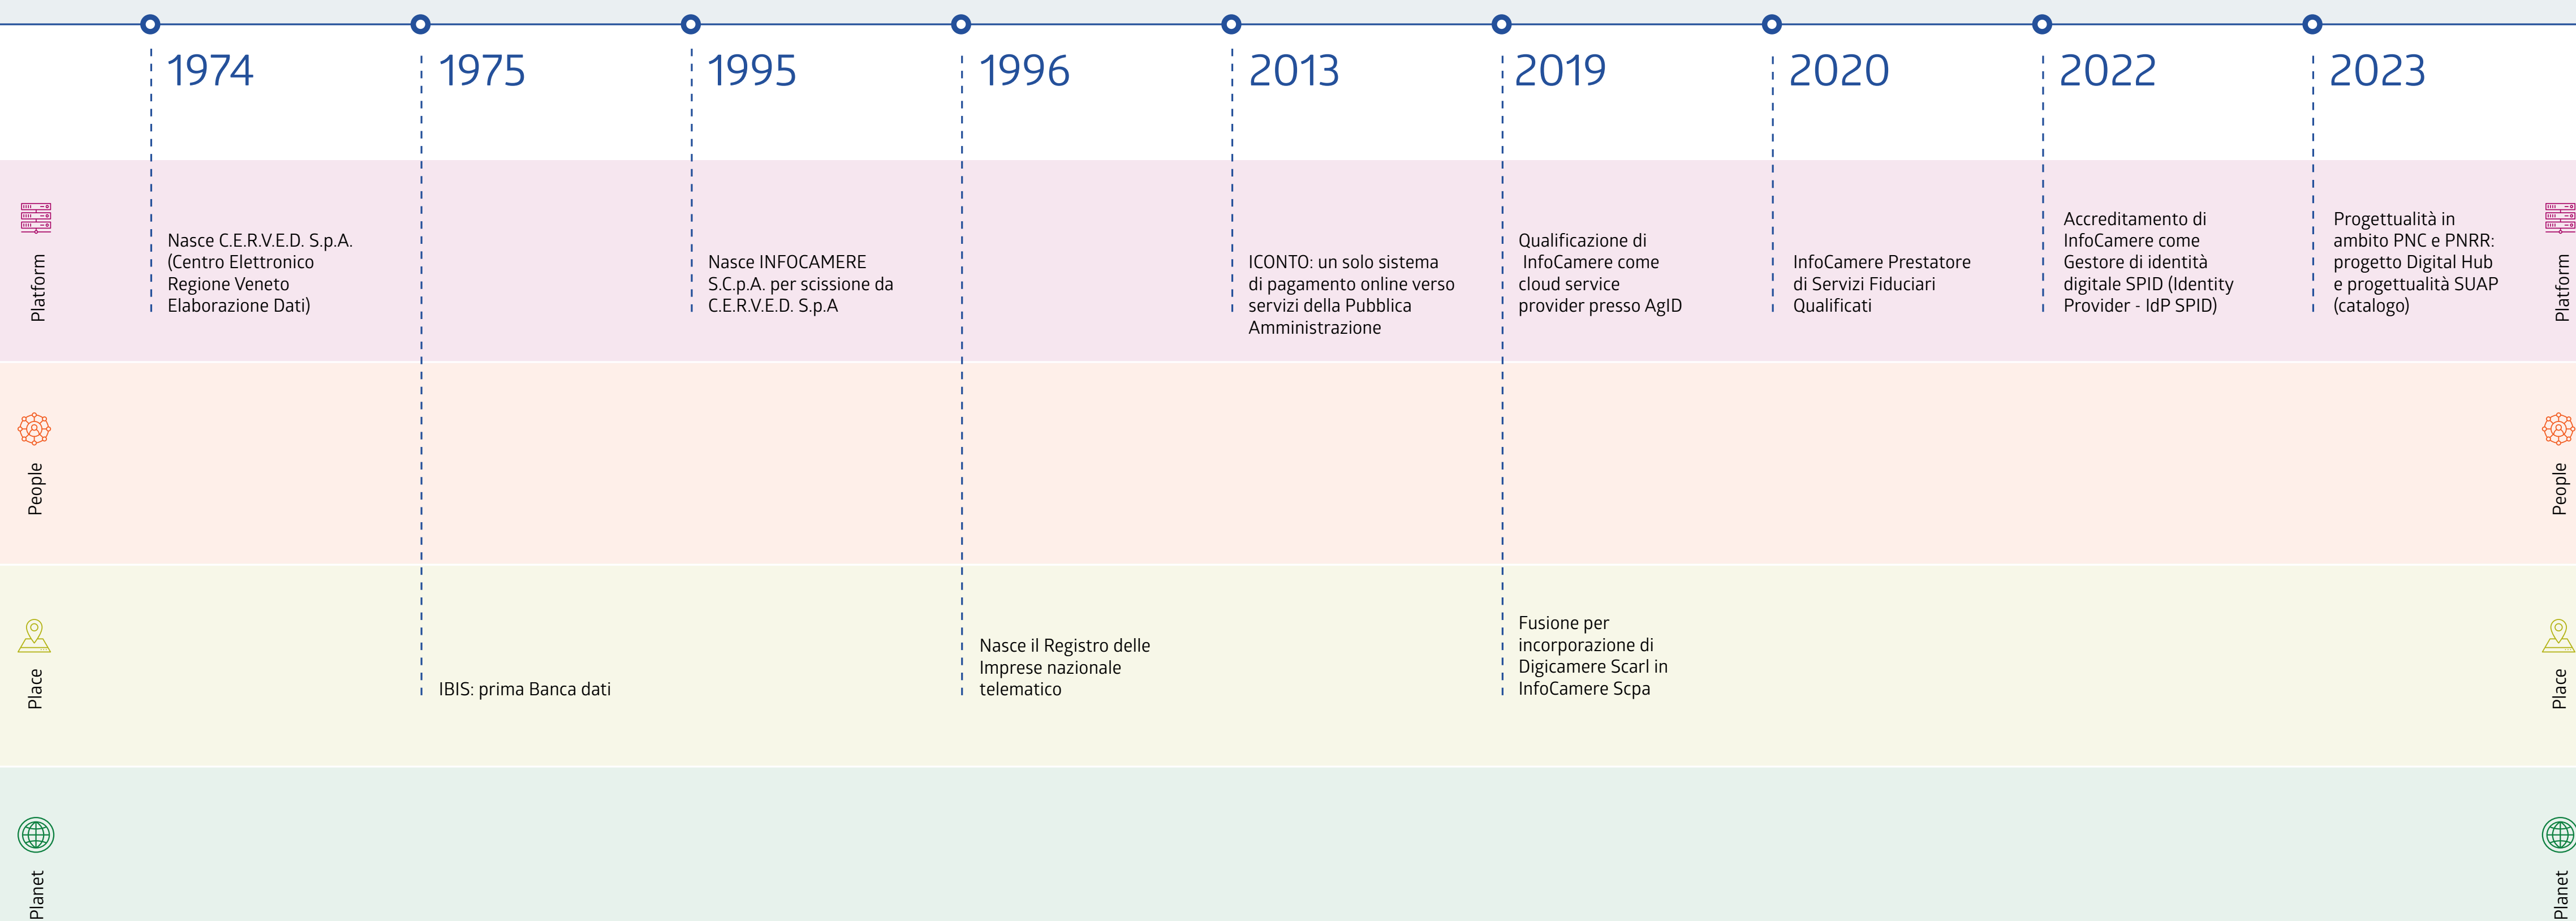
1974

1975

1995

1996

2013

2019

2020

2022

2023

Platform

Nasce C.E.R.V.E.D. S.p.A. (Centro Elettronico Regione Veneto Elaborazione Dati)

Nasce INFOCAMERE S.C.p.A. per scissione da C.E.R.V.E.D. S.p.A

ICONTO: un solo sistema di pagamento online verso servizi della Pubblica Amministrazione

Qualificazione di InfoCamere come cloud service provider presso AgID

InfoCamere Prestatore di Servizi Fiduciari Qualificati

Accreditamento di InfoCamere come Gestore di identità digitale SPID (Identity Provider - IdP SPID)

Progettualità in ambito PNC e PNRR: progetto Digital Hub e progettualità SUAP (catalogo)

Platform

People

People

Place

IBIS: prima Banca dati

Nasce il Registro delle Imprese nazionale telematico

Fusione per incorporazione di Digicamere Scarl in InfoCamere Scpa

Place

Planet

Planet